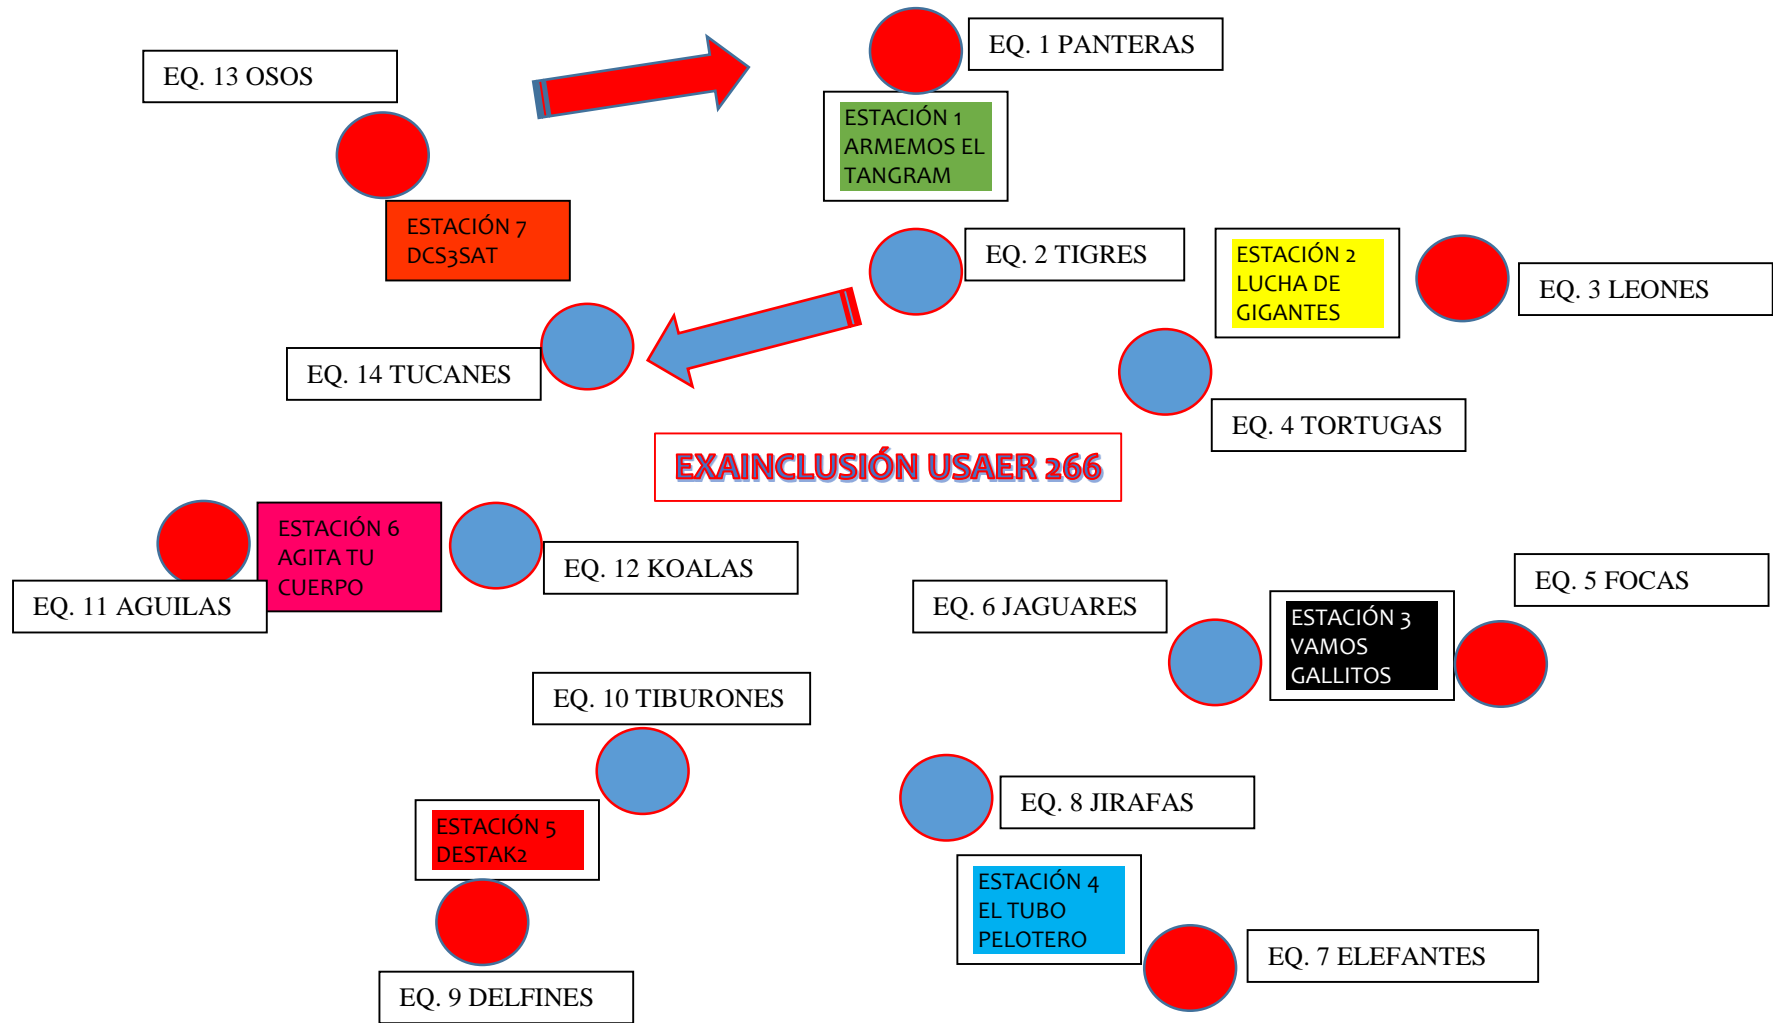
EQ. 13 OSOS

EQ. 1 PANTERAS

ESTACIÓN 1
ARMEMOS EL
TANGRAM

ESTACIÓN 7
DCS3SAT

EQ. 2 TIGRES

ESTACIÓN 2
LUCHA DE
GIGANTES

EQ. 3 LEONES

EQ. 14 TUCANES

EQ. 4 TORTUGAS

EXAINCLUSIÓN USAER 266

ESTACIÓN 6
AGITA TU
CUERPO

EQ. 12 KOALAS

EQ. 11 AGUILAS

EQ. 6 JAGUARES

EQ. 5 FOCAS

ESTACIÓN 3
VAMOS
GALLITOS

EQ. 10 TIBURONES

EQ. 8 JIRAFAS

ESTACIÓN 5
DESTAK2

ESTACIÓN 4
EL TUBO
PELOTERO

EQ. 7 ELEFANTES

EQ. 9 DELFINES